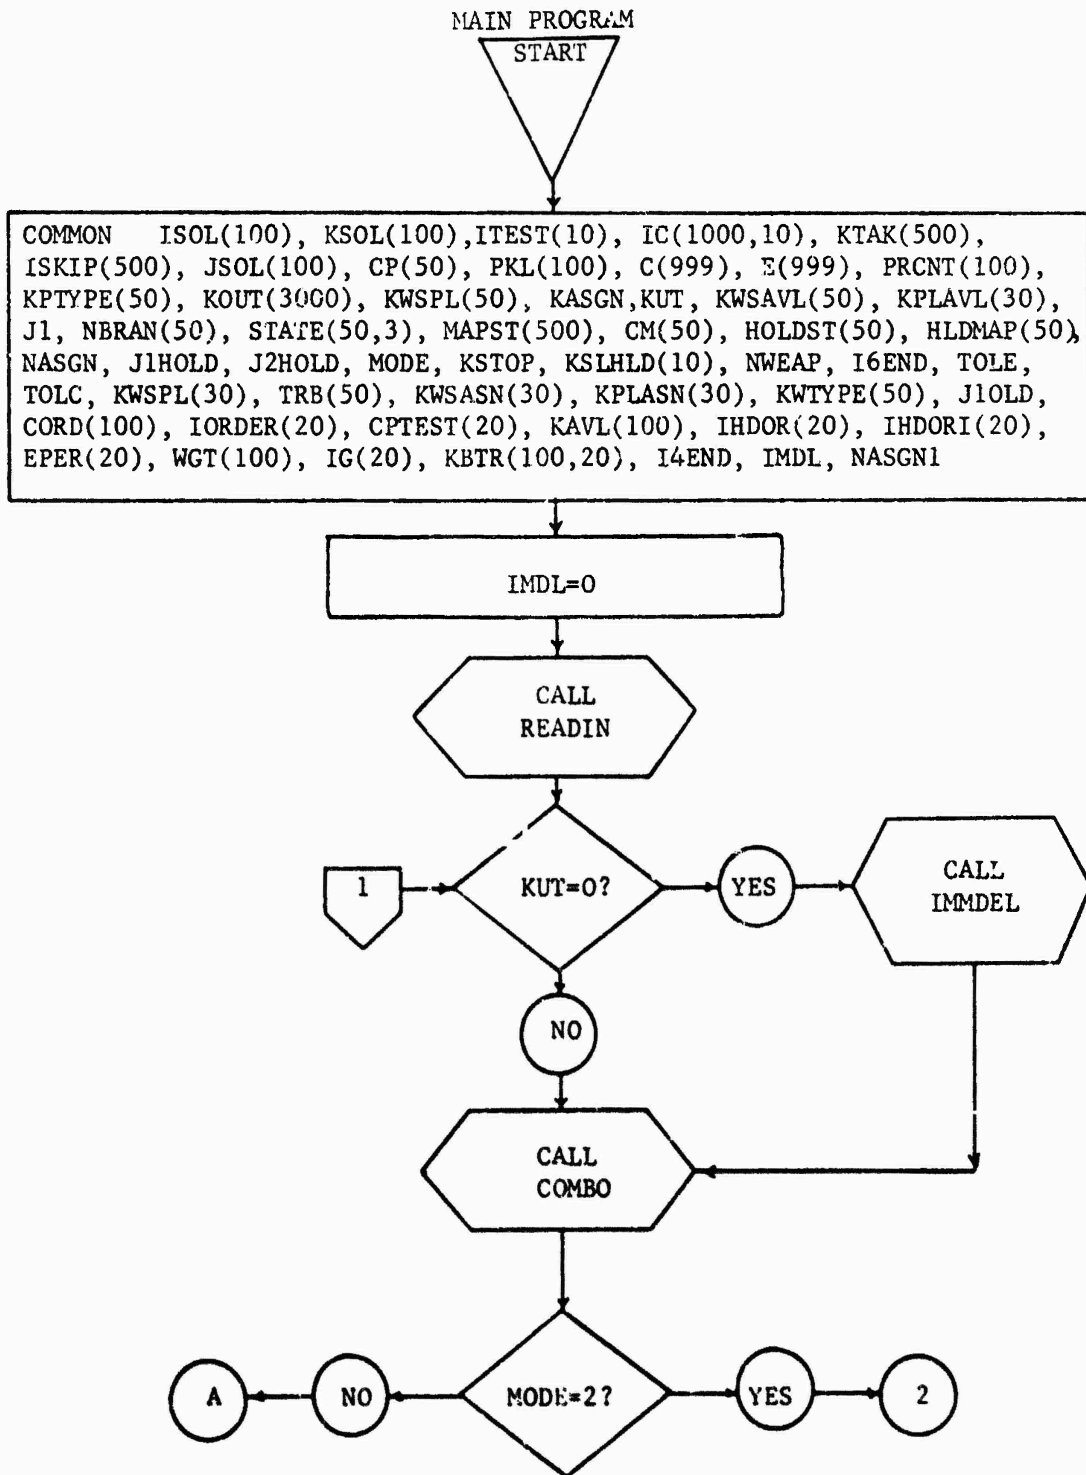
MAIN PROGRAM

START

COMMON ISOL(100), KSOL(100),ITEST(10), IC(1000,10), KTAK(500), ISKIP(500), JSOL(100), CP(50), PKL(100), C(999), E(999), PRCNT(100), KPTYPE(50), KOUT(3000), KWSPL(50), KASGN,KUT, KWSAVL(50), KPLAVL(30), J1, NBRAN(50), STATE(50,3), MAPST(500), CM(50), HOLDST(50), HLDMAP(50), NASGN, J1HOLD, J2HOLD, MODE, KSTOP, KSLHLD(10), NWEAP, I6END, TOLE, TOLC, KWSPL(30), TRB(50), KWSASN(30), KPLASN(30), KWTYPE(50), J1OLD, CORD(100), IORDER(20), CPTEST(20), KAVL(100), IHDOR(20), IHDORI(20), EPER(20), WGT(100), IG(20), KBTR(100,20), I4END, IMDL, NASGN1

IMDL=0

CALL READIN

1

KUT=0?

YES

CALL IMMDEL

NO

CALL COMBO

A

NO

MODE=2?

YES

2